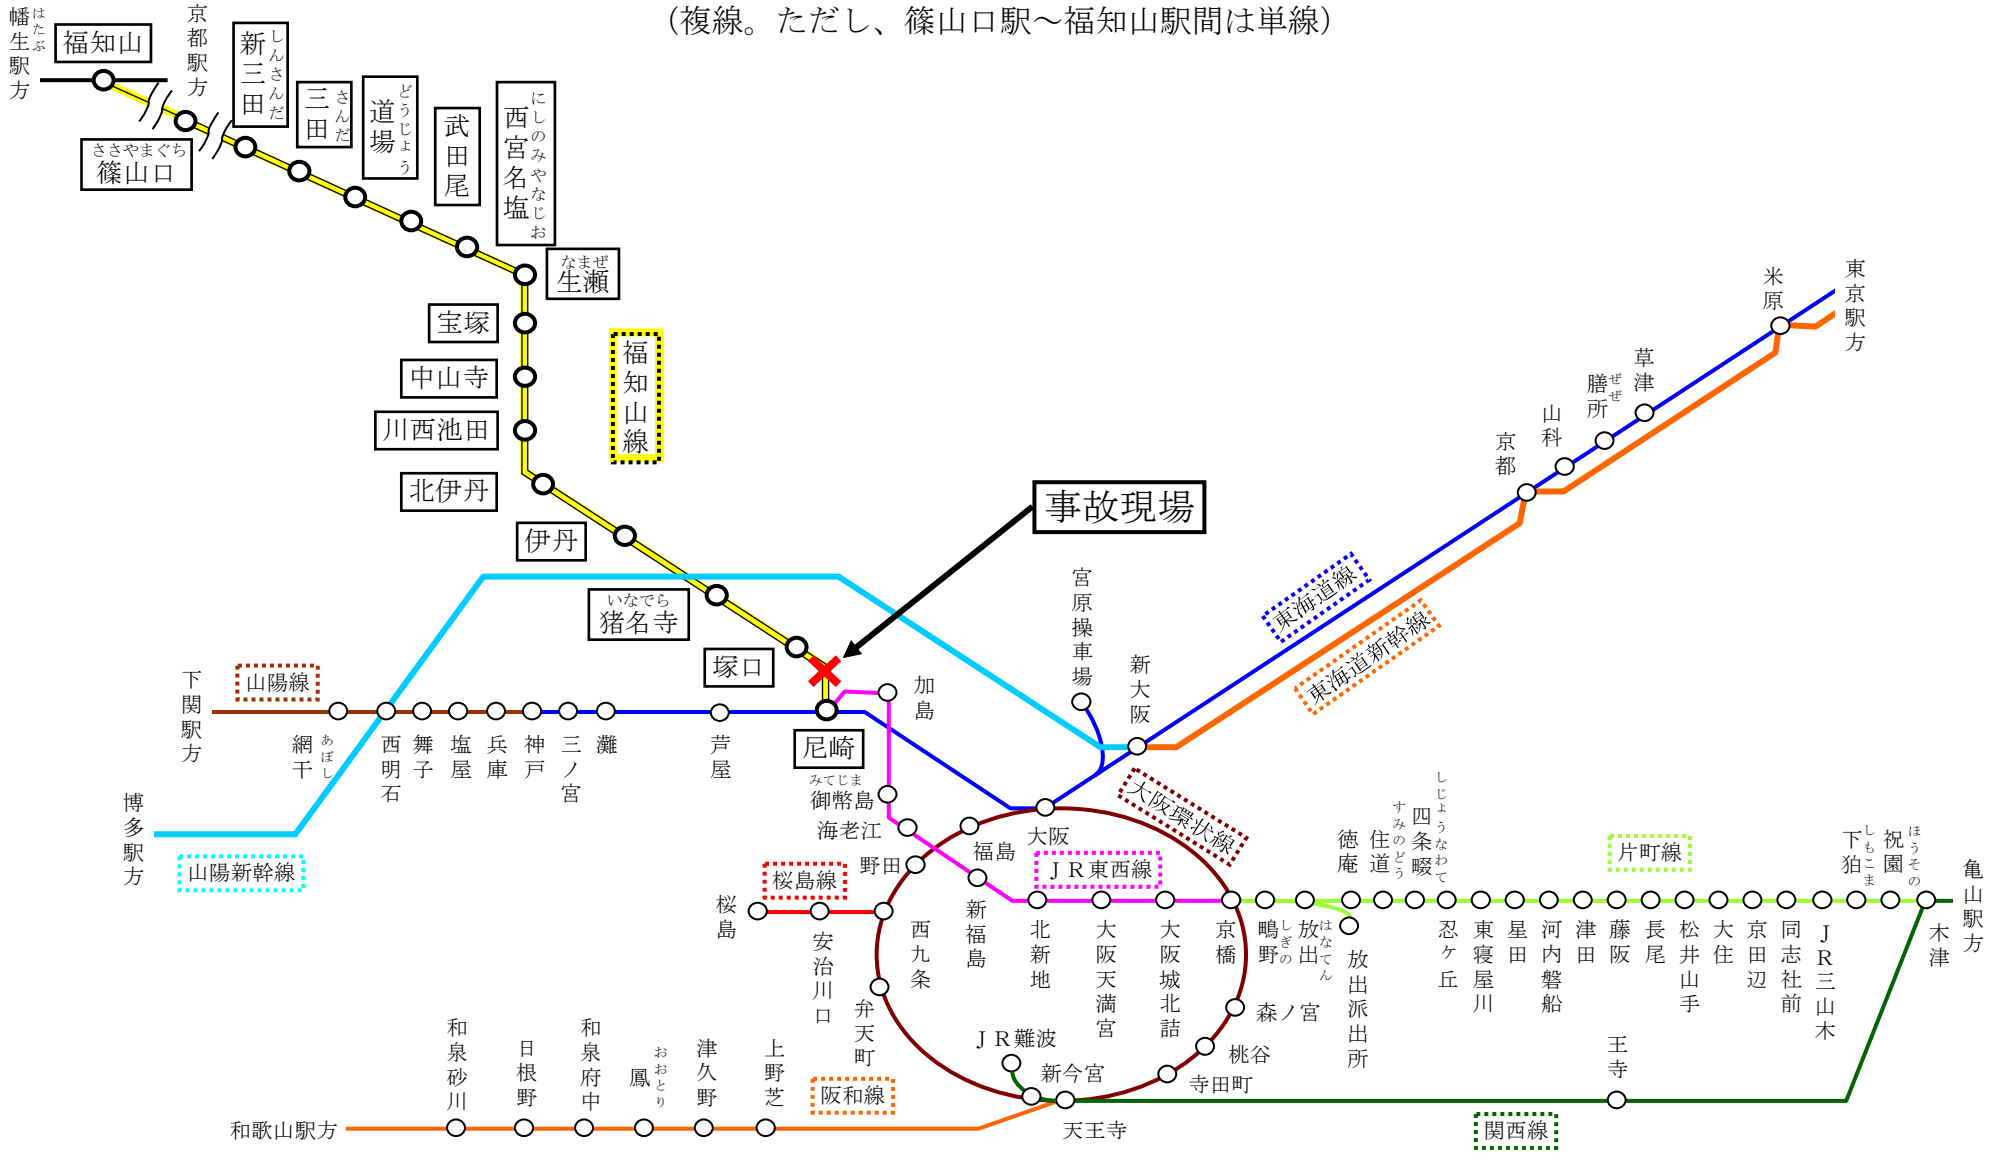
(複線。ただし、篠山口駅～福知山駅間は単線)

幡生駅方 はたぶ
福知山
京都駅方
新三田 しんさんだ
三田 さんだ
道場 どうじょう
武田尾
西宮名塩 にしのみやなじお
篠山口 ささやまぐち
生瀬 なまぜ
宝塚
中山寺
川西池田
北伊丹
伊丹
猪名寺 いなでら
塚口
福知山線
事故現場
尼崎
加島
下関駅方
山陽線
網干 あぼし
西明石
舞子
塩屋
兵庫
神戸
三ノ宮
灘
芦屋
宮原操車場
新大阪
博多駅方
山陽新幹線
御幣島 みてじま
海老江
野田
福島
大阪
大阪環状線
JR東西線
桜島線
桜島
安治川口
西九条
新福島
北新地
大阪天満宮
大阪城北詰
京橋
弁天町
JR難波
新今宮
天王寺
森ノ宮
桃谷
寺田町
東海道線
東海道新幹線
京都
山科
膳所 ぜぜ
草津
米原
東京駅方
徳庵
住道 すみのどう
四条畷 しじょうなわて
片町線
下狛 しもこま
祝園 ほうその
亀山駅方
鴫野 しぎの
放出 はなてん
放出派出所
忍ヶ丘
東寝屋川
星田
河内磐船
津田
藤阪
長尾
松井山手
大住
京田辺
同志社前
JR三山木
木津
王寺
関西線
和歌山駅方
和泉砂川
日根野
和泉府中
鳳 おおとり
津久野
上野芝
阪和線